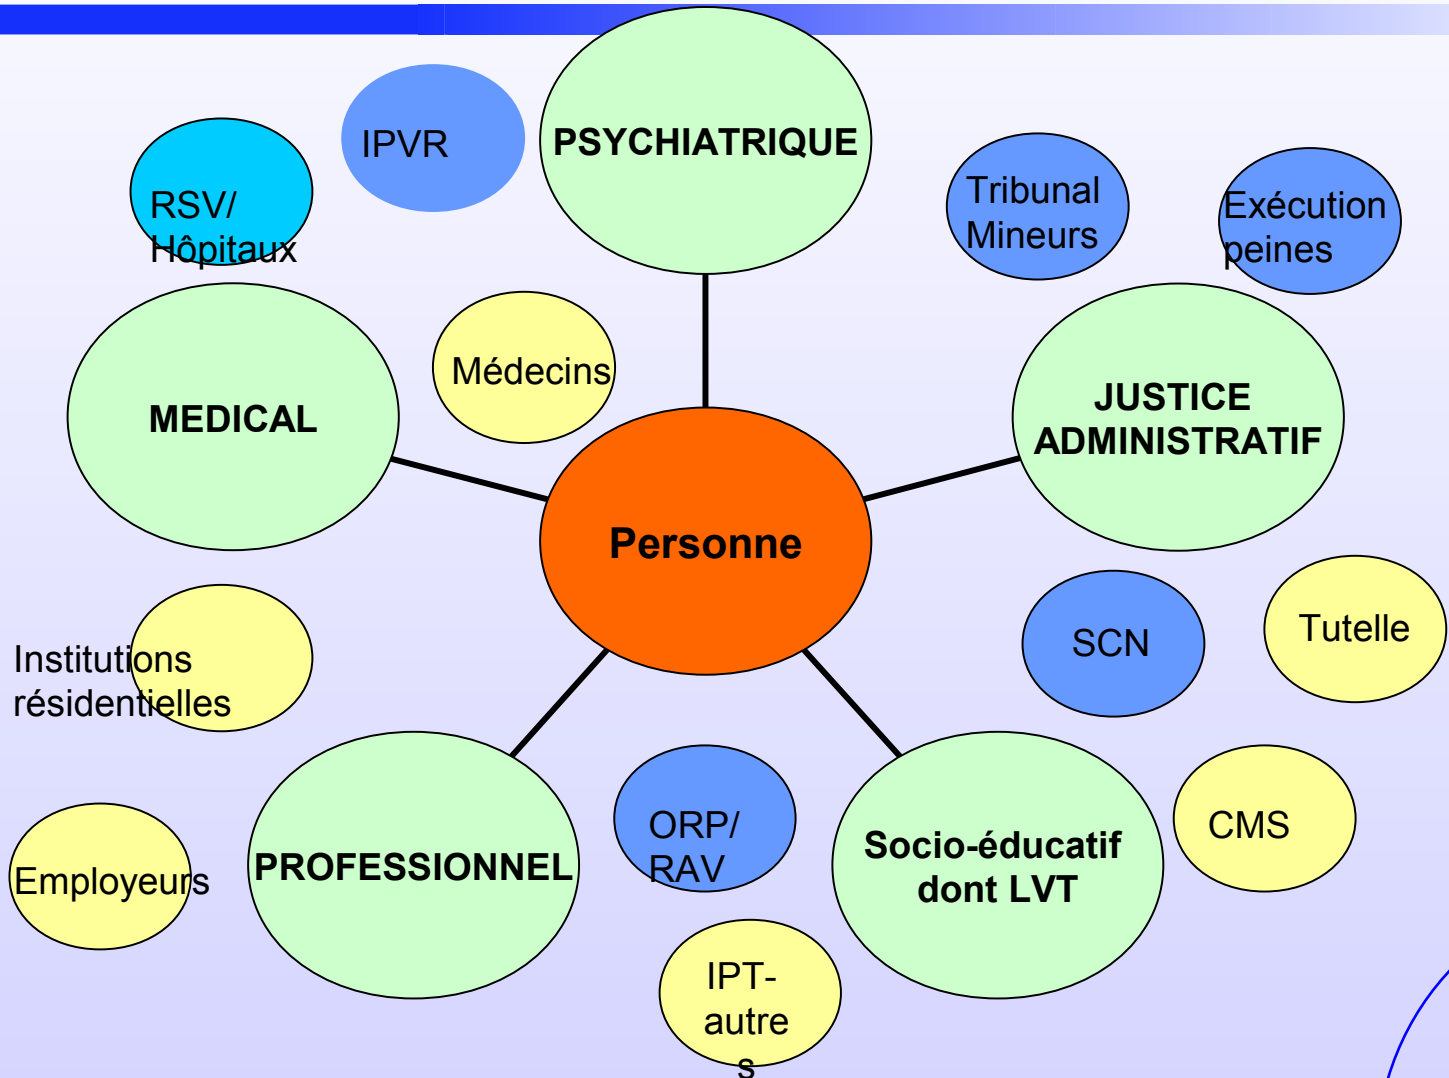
IPVR

PSYCHIATRIQUE

RSV/ Hôpitaux

Tribunal Mineurs

Exécution peines

Médecins

MEDICAL

JUSTICE ADMINISTRATIF

Personne

SCN

Tutelle

Institutions résidentielles

ORP/ RAV

CMS

Employeurs

PROFESSIONNEL

Socio-éducatif dont LVT

IPT-autre s